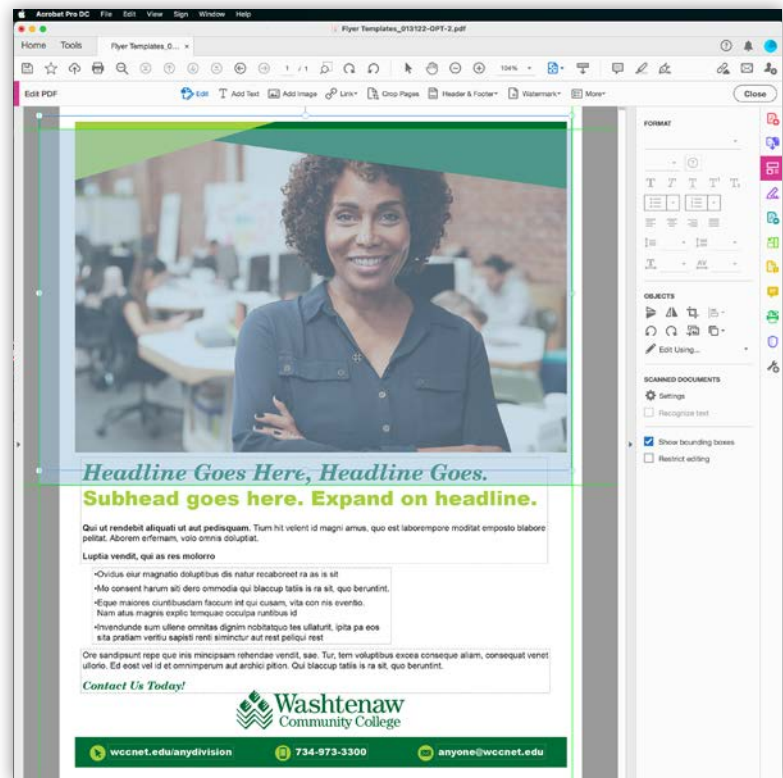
Acrobat Pro DC File Edit View Sign Window Help

Flyer Templates_013122-OPT-2.pdf

Home Tools Flyer Templates_0... ×

1 / 1 104%

Edit PDF Edit Add Text Add Image Link Crop Pages Header & Footer Watermark More Close

FORMAT

OBJECTS

Edit Using...

SCANNED DOCUMENTS

Settings

Recognize text

Show bounding boxes

Restrict editing

Headline Goes Here, Headline Goes.

Subhead goes here. Expand on headline.

Qui ut rendebit aliquati ut aut pedisquam. Tium hit velent id magni amus, quo est laborempore moditat emposto blabore pelitat. Aborem erfernam, volo omnia doluptiat.

Luptia vendit, qui as res molorro

•Ovidus eiur magnatio doluptibus dis natur recaboreet ra as is sit

•Mo consent harum siti dero ommodia qui blaccup tatiis is ra sit, quo beruntint.

•Eque maiores ciuntibusdam faccum int qui cusam, vita con nis eventio. Nam atus magnis explic temquae occulpa runtibus id

•Invendunde sum ullene omnitas dignim nobitatquo tes ullaturit, ipita pa eos sita pratiam veritiu sapisti renti simintur aut rest peliqui rest

Ore sandipsunt repe que inis mincipsam rehendae vendit, sae. Tur, tem voluptibus excea conseque aliam, consequat venet ullorio. Ed eost vel id et omnimperum aut archici pition. Qui blaccup tatiis is ra sit, quo beruntint.

Contact Us Today!

Washtenaw Community College

wccnet.edu/anydivision 734-973-3300 anyone@wccnet.edu